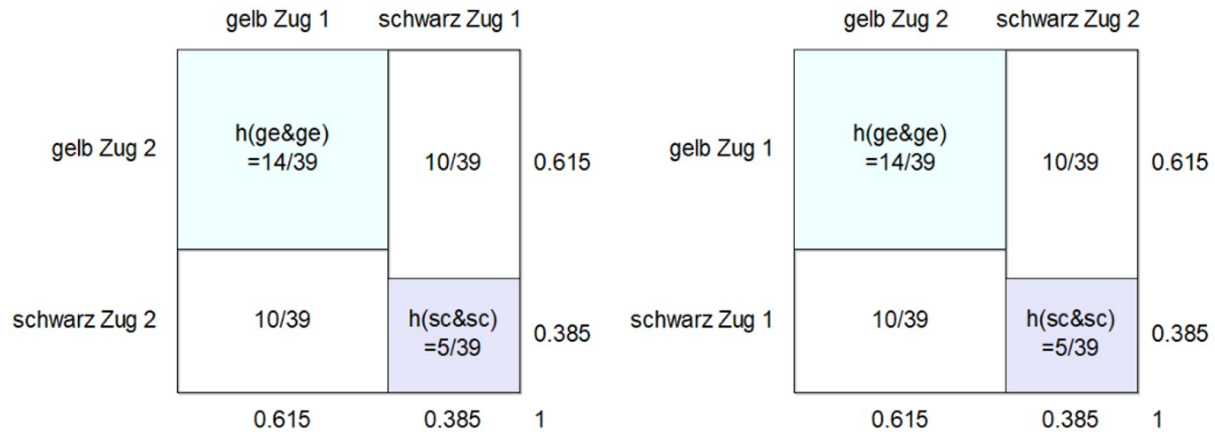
|  | gelb Zug 1 | schwarz Zug 1 |  |
|---|---|---|---|
| gelb Zug 2 | h(ge&ge) =14/39 | 10/39 | 0.615 |
| schwarz Zug 2 | 10/39 | h(sc&sc) =5/39 | 0.385 |
|  | 0.615 | 0.385 | 1 |

|  | gelb Zug 2 | schwarz Zug 2 |  |
|---|---|---|---|
| gelb Zug 1 | h(ge&ge) =14/39 | 10/39 | 0.615 |
| schwarz Zug 1 | 10/39 | h(sc&sc) =5/39 | 0.385 |
|  | 0.615 | 0.385 | 1 |